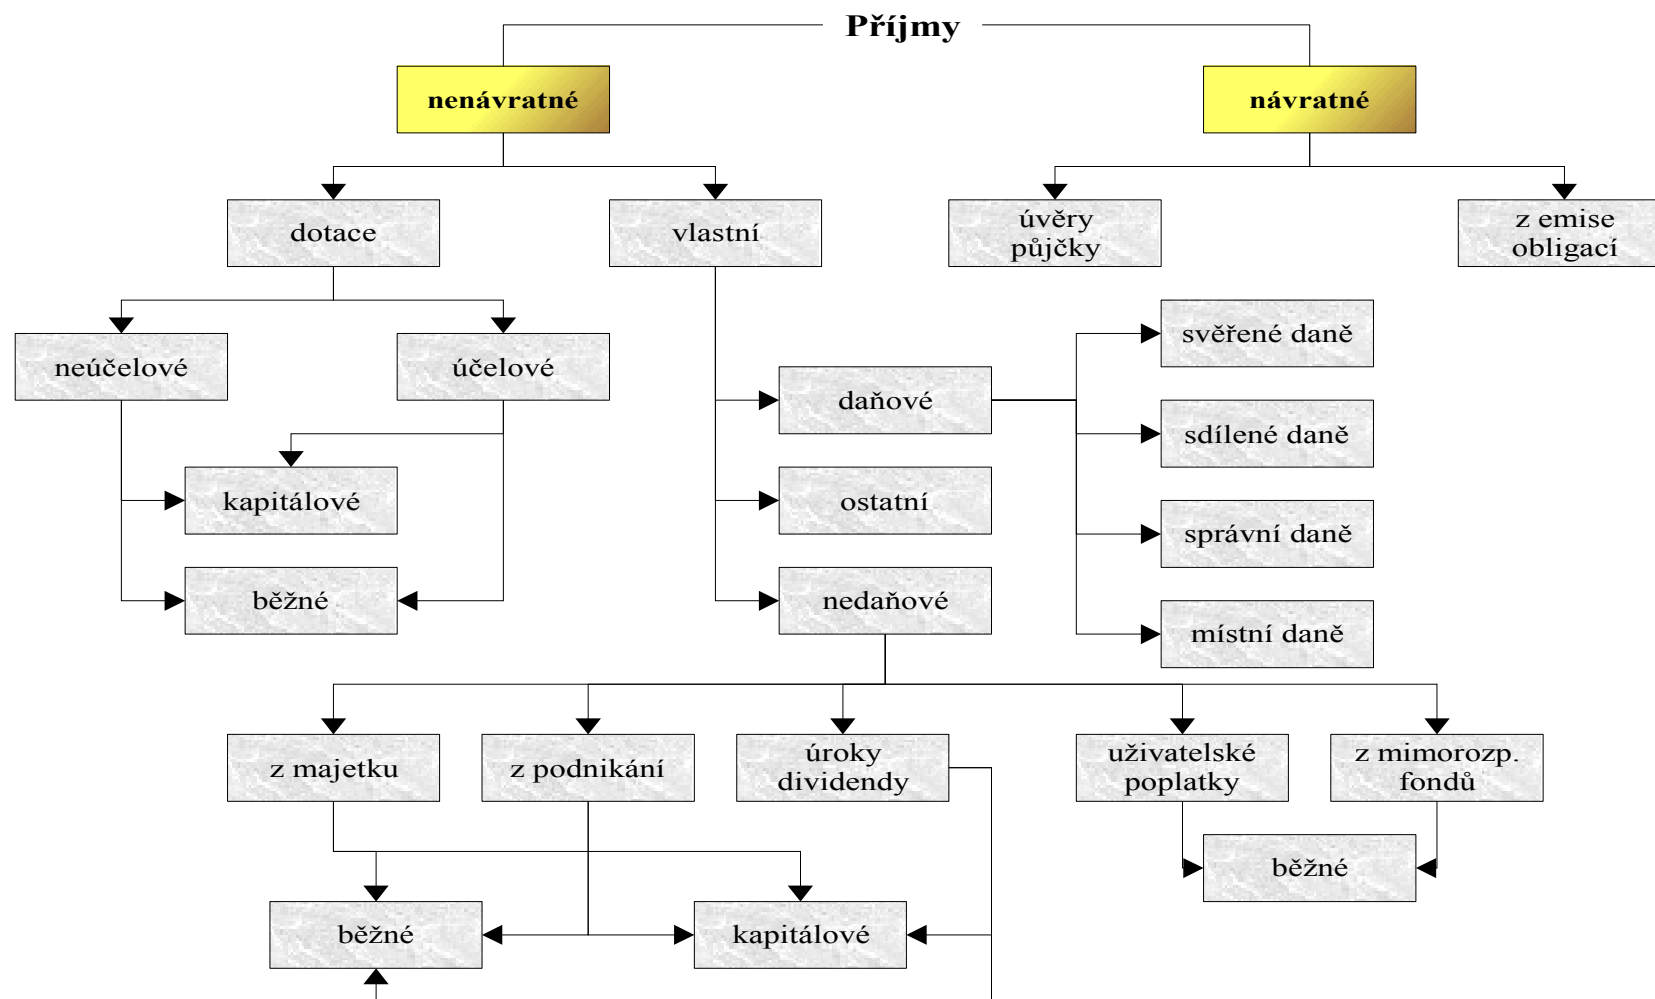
Příjmy

nenávratné

návratné

dotace

vlastní

úvěry půjčky

z emise obligací

neúčelové

účelové

svěřené daně

daňové

sdílené daně

kapitálové

ostatní

správní daně

běžné

nedaňové

místní daně

z majetku

z podnikání

úroky dividendy

uživatelské poplatky

z mimorozp. fondů

běžné

běžné

kapitálové